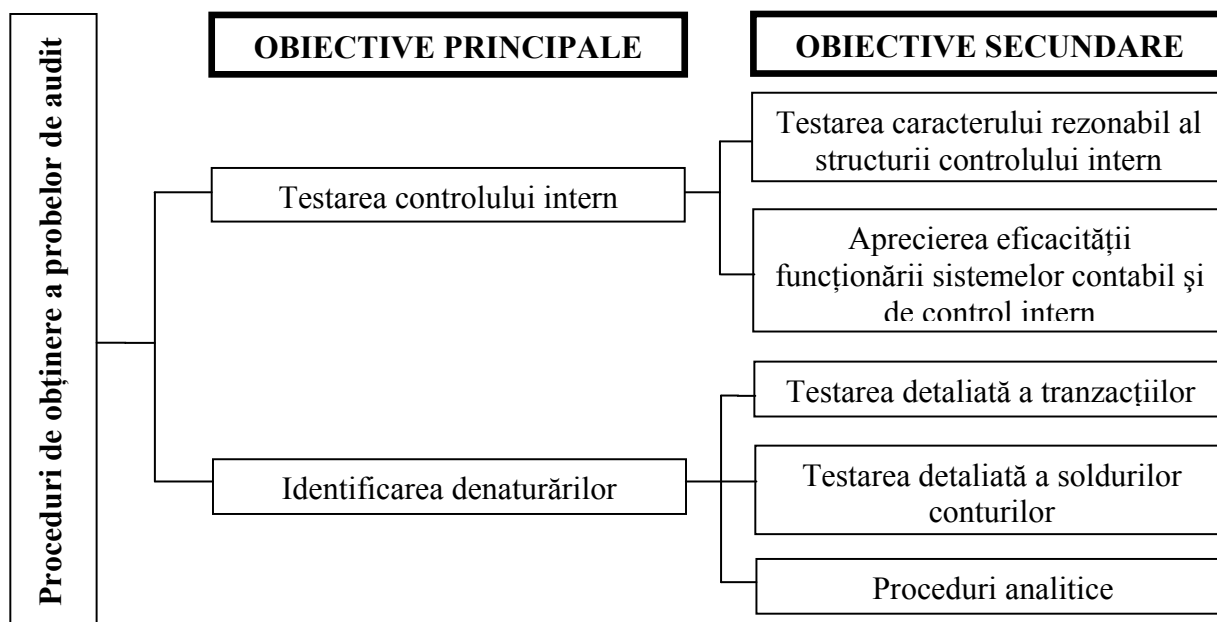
Proceduri de obținere a probelor de audit

OBIECTIVE PRINCIPALE

OBIECTIVE SECUNDARE

Testarea controlului intern

Testarea caracterului rezonabil al structurii controlului intern

Aprecierea eficacității funcționării sistemelor contabil și de control intern

Identificarea denaturărilor

Testarea detaliată a tranzacțiilor

Testarea detaliată a soldurilor conturilor

Proceduri analitice